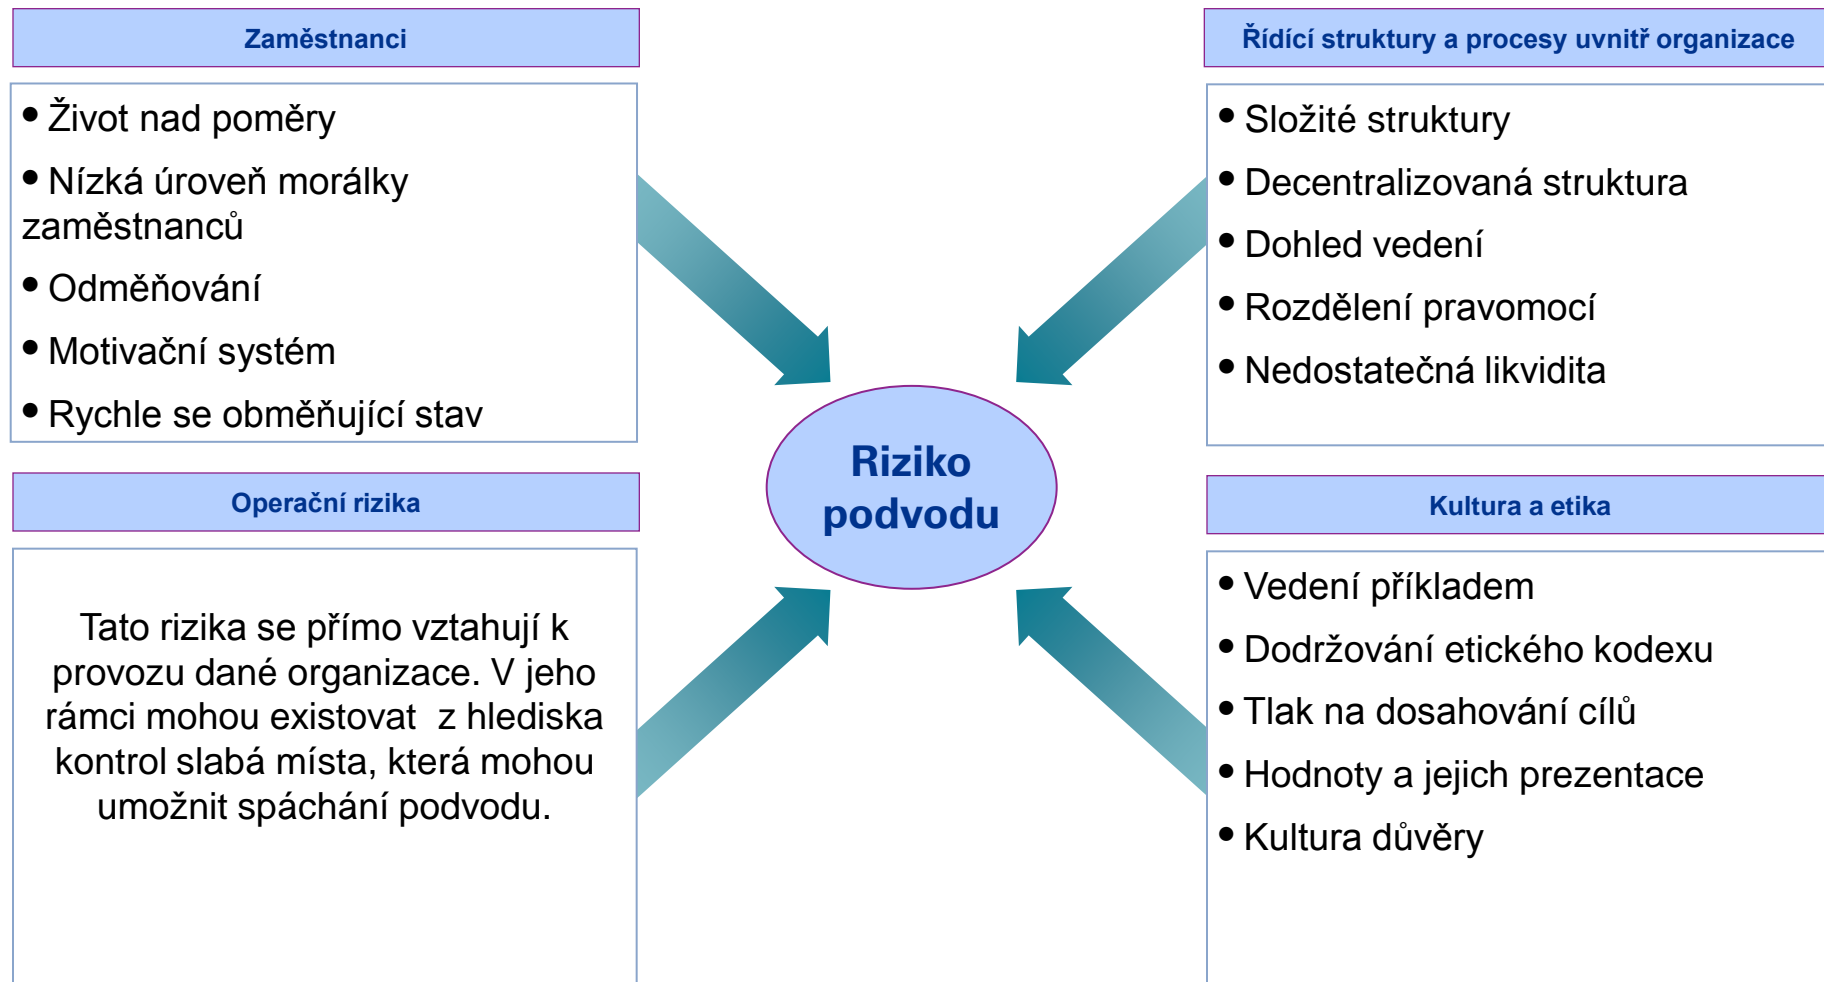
Zaměstnanci

• Život nad poměry
• Nízká úroveň morálky zaměstnanců
• Odměňování
• Motivační systém
• Rychle se obměňující stav

Řídící struktury a procesy uvnitř organizace

• Složité struktury
• Decentralizovaná struktura
• Dohled vedení
• Rozdělení pravomocí
• Nedostatečná likvidita

Riziko podvodu

Operační rizika

Tato rizika se přímo vztahují k provozu dané organizace. V jeho rámci mohou existovat z hlediska kontrol slabá místa, která mohou umožnit spáchání podvodu.

Kultura a etika

• Vedení příkladem
• Dodržování etického kodexu
• Tlak na dosahování cílů
• Hodnoty a jejich prezentace
• Kultura důvěry